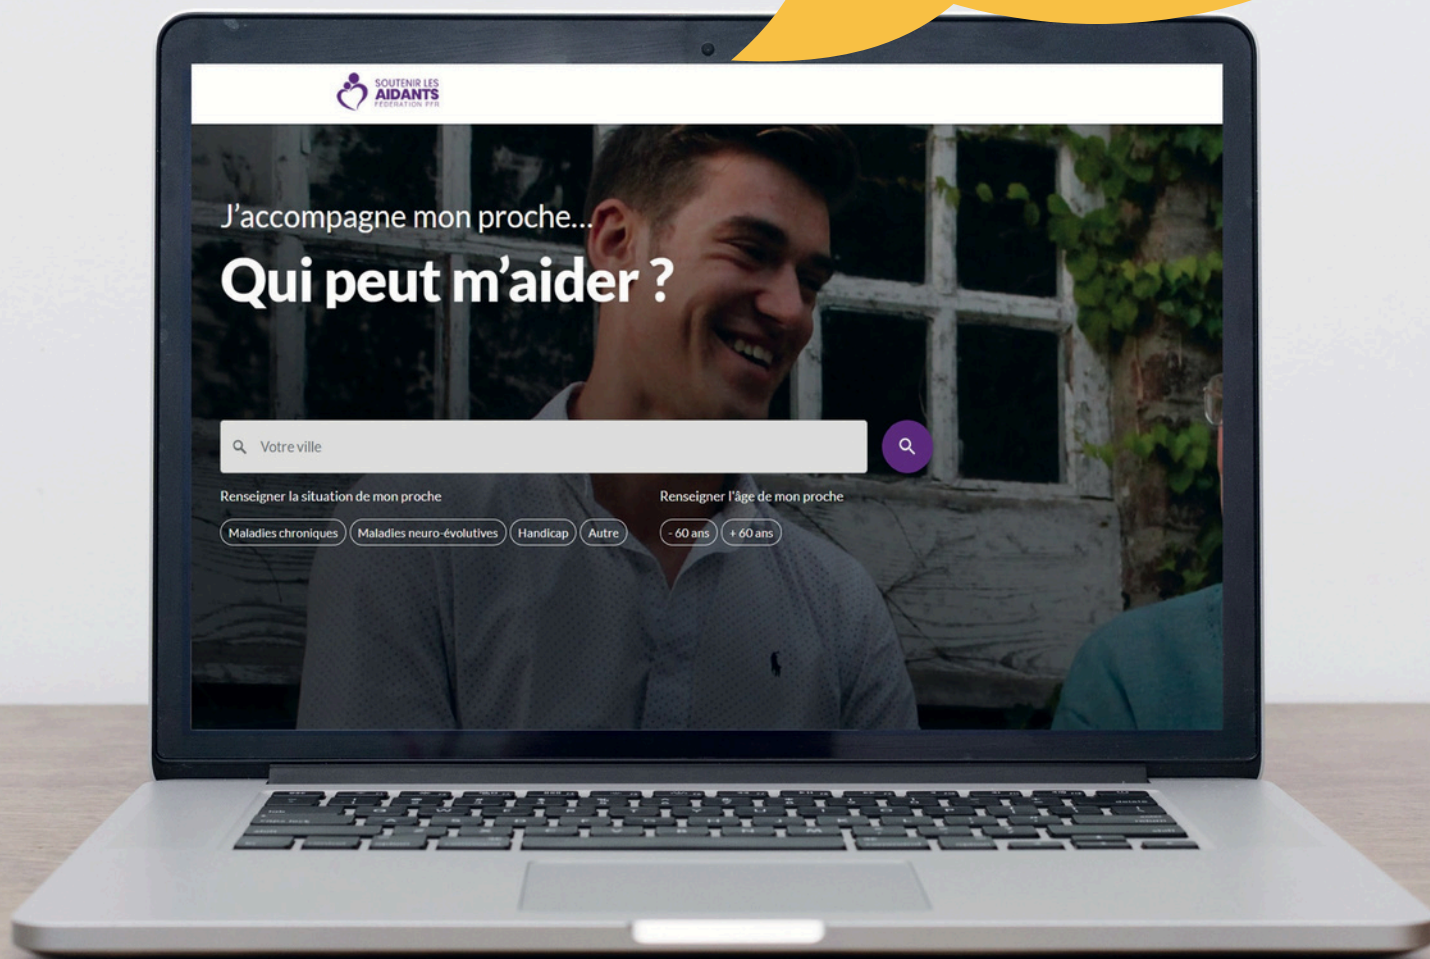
SOUTENIR LES AIDANTS FÉDÉRATION PFR

J'accompagne mon proche...

Qui peut m'aider ?

Votre ville

Renseigner la situation de mon proche

Maladies chroniques | Maladies neuro-évolutives | Handicap | Autre

Renseigner l'âge de mon proche

- 60 ans | + 60 ans